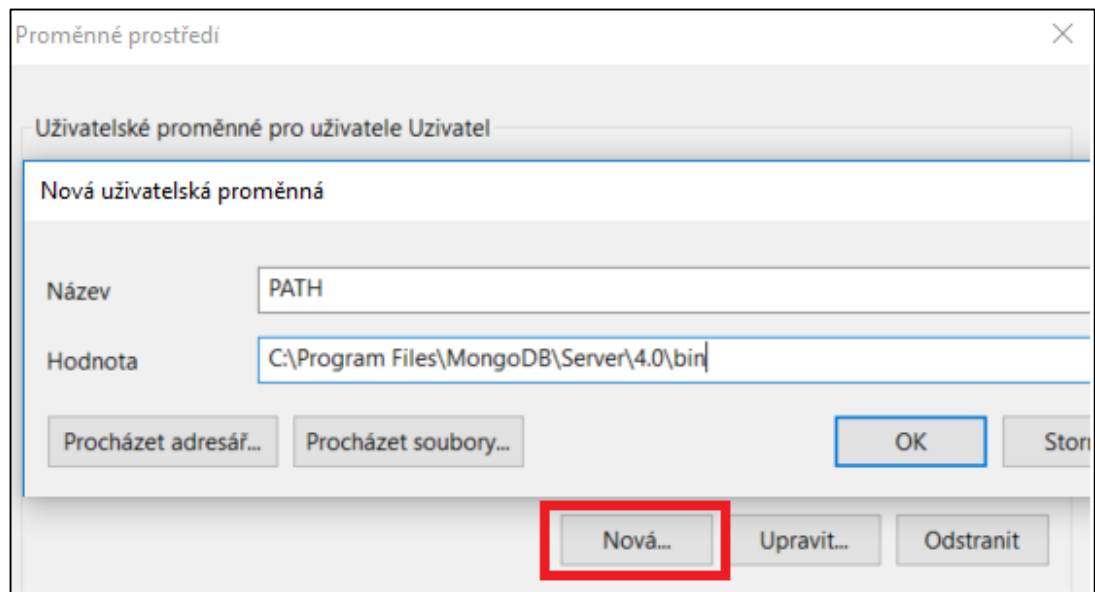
Proměnné prostředí

Uživatelské proměnné pro uživatele Uzivatel

Nová uživatelská proměnná

Název PATH

Hodnota C:\Program Files\MongoDB\Server\4.0\bin

Procházet adresář...

Procházet soubory...

OK

Storn

Nová...

Upravit...

Odstranit